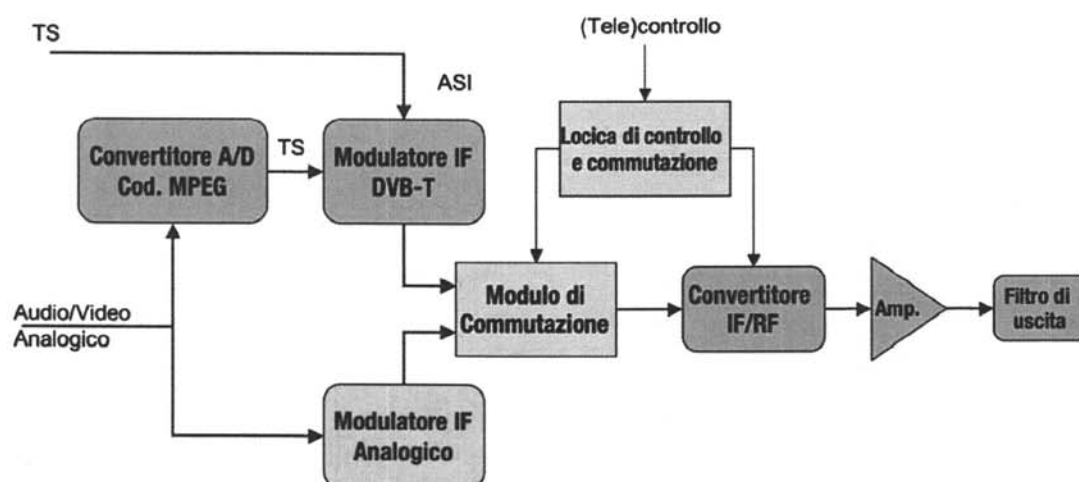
TS

(Tele)controllo

ASI

Convertitore A/D
Cod. MPEG

TS

Modulatore IF
DVB-T

Locica di controllo
e commutazione

Audio/Video
Analogico

Modulo di
Commutazione

Convertitore
IF/RF

Amp.

Filtro di
uscita

Modulatore IF
Analogico